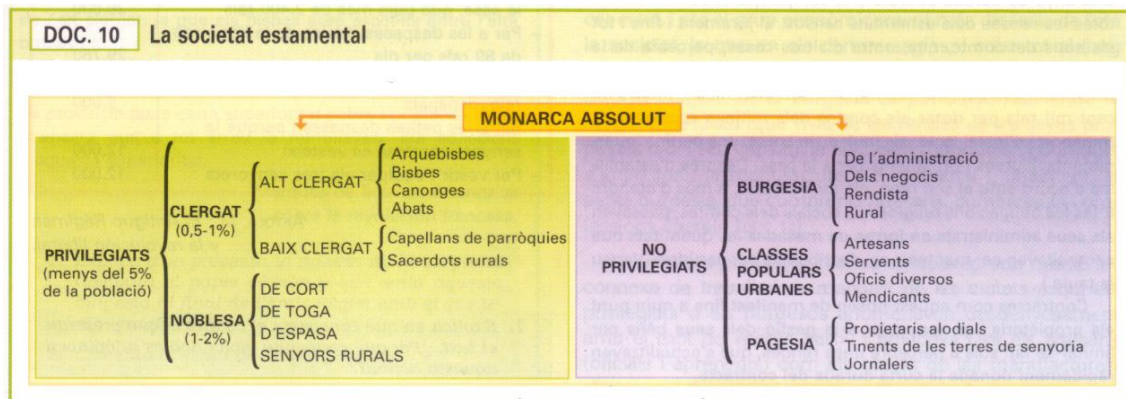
DOC. 10 La societat estamental

MONARCA ABSOLUT

PRIVILEGIATS
(menys del 5% de la població)

CLERGAT
(0,5-1%)

ALT CLERGAT
Arquebisbes
Bisbes
Canonges
Abats

BAIX CLERGAT
Capellans de parròquies
Sacerdots rurals

NOBLESA
(1-2%)

DE CORT
DE TOGA
D'ESPASA
SENYORS RURALS

NO PRIVILEGIATS

BURGESIA
De l'administració
Dels negocis
Rendista
Rural

CLASSES POPULARS URBANES
Artesans
Servents
Oficis diversos
Mendicants

PAGESIA
Propietaris alodials
Tinents de les terres de senyoria
Jornalers